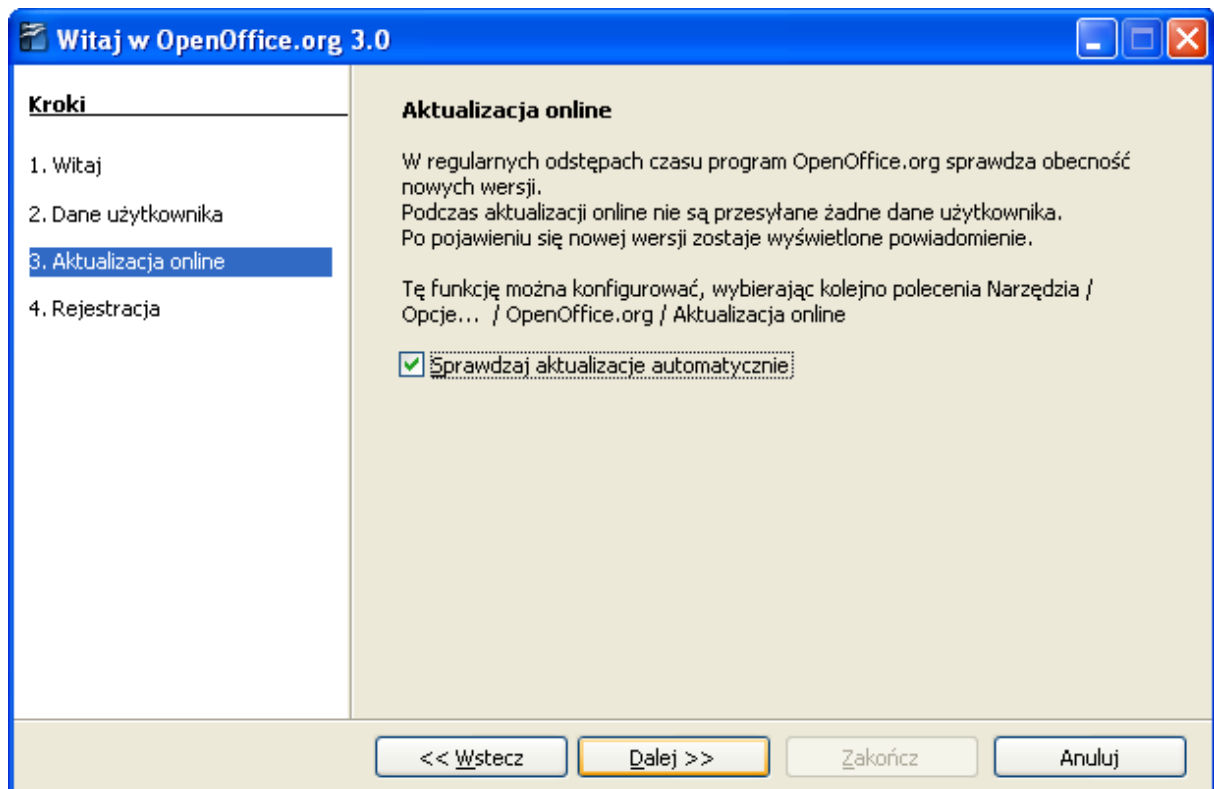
Witaj w OpenOffice.org 3.0

Kroki

1. Witaj

2. Dane użytkownika

3. Aktualizacja online

4. Rejestracja

Aktualizacja online

W regularnych odstępach czasu program OpenOffice.org sprawdza obecność nowych wersji.
Podczas aktualizacji online nie są przesyłane żadne dane użytkownika.
Po pojawieniu się nowej wersji zostaje wyświetlone powiadomienie.

Tę funkcję można konfigurować, wybierając kolejno polecenia Narzędzia / Opcje... / OpenOffice.org / Aktualizacja online

Sprawdzaj aktualizacje automatycznie

<< Wstecz | Dalej >> | Zakończ | Anuluj